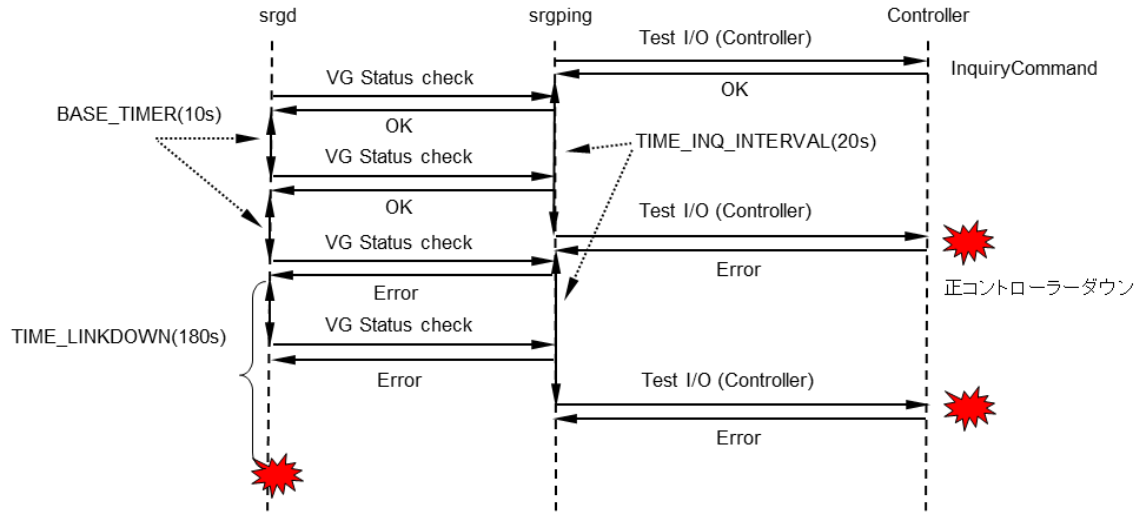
srgd

srgping

Controller

Test I/O (Controller)

InquiryCommand

VG Status check

OK

BASE_TIMER(10s)

OK

TIME_INQ_INTERVAL(20s)

VG Status check

OK

Test I/O (Controller)

VG Status check

Error

Error

正コントローラーダウン

TIME_LINKDOWN(180s)

VG Status check

Error

Test I/O (Controller)

Error